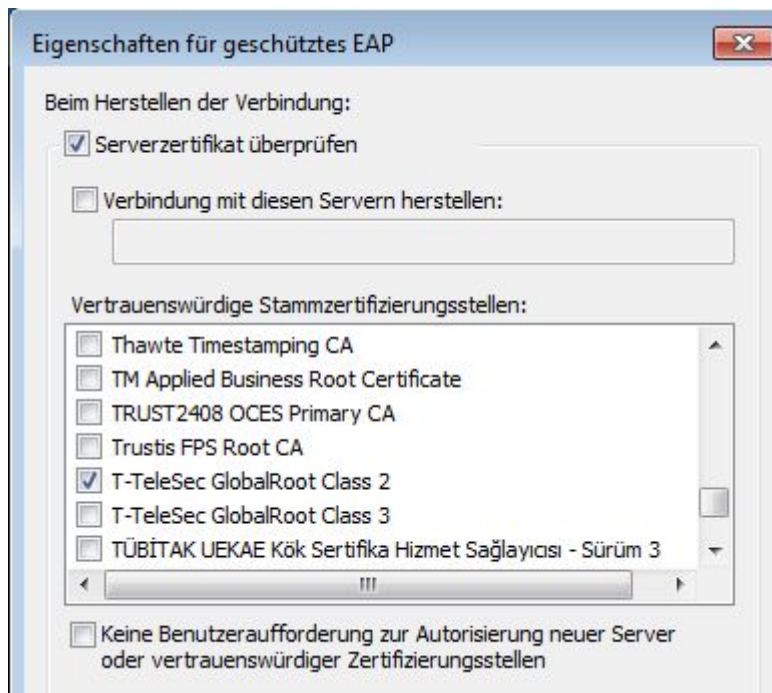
Eigenschaften für geschütztes EAP

Beim Herstellen der Verbindung:

Serverzertifikat überprüfen

Verbindung mit diesen Servern herstellen:

Vertrauenswürdige Stammzertifizierungsstellen:

Thawte Timestamping CA
TM Applied Business Root Certificate
TRUST2408 OCES Primary CA
Trustis FPS Root CA
T-TeleSec GlobalRoot Class 2
T-TeleSec GlobalRoot Class 3
TÜBİTAK UEKAE Kök Sertifika Hizmet Sağlayıcısı - Sürüm 3

Keine Benutzeraufforderung zur Autorisierung neuer Server oder vertrauenswürdiger Zertifizierungsstellen